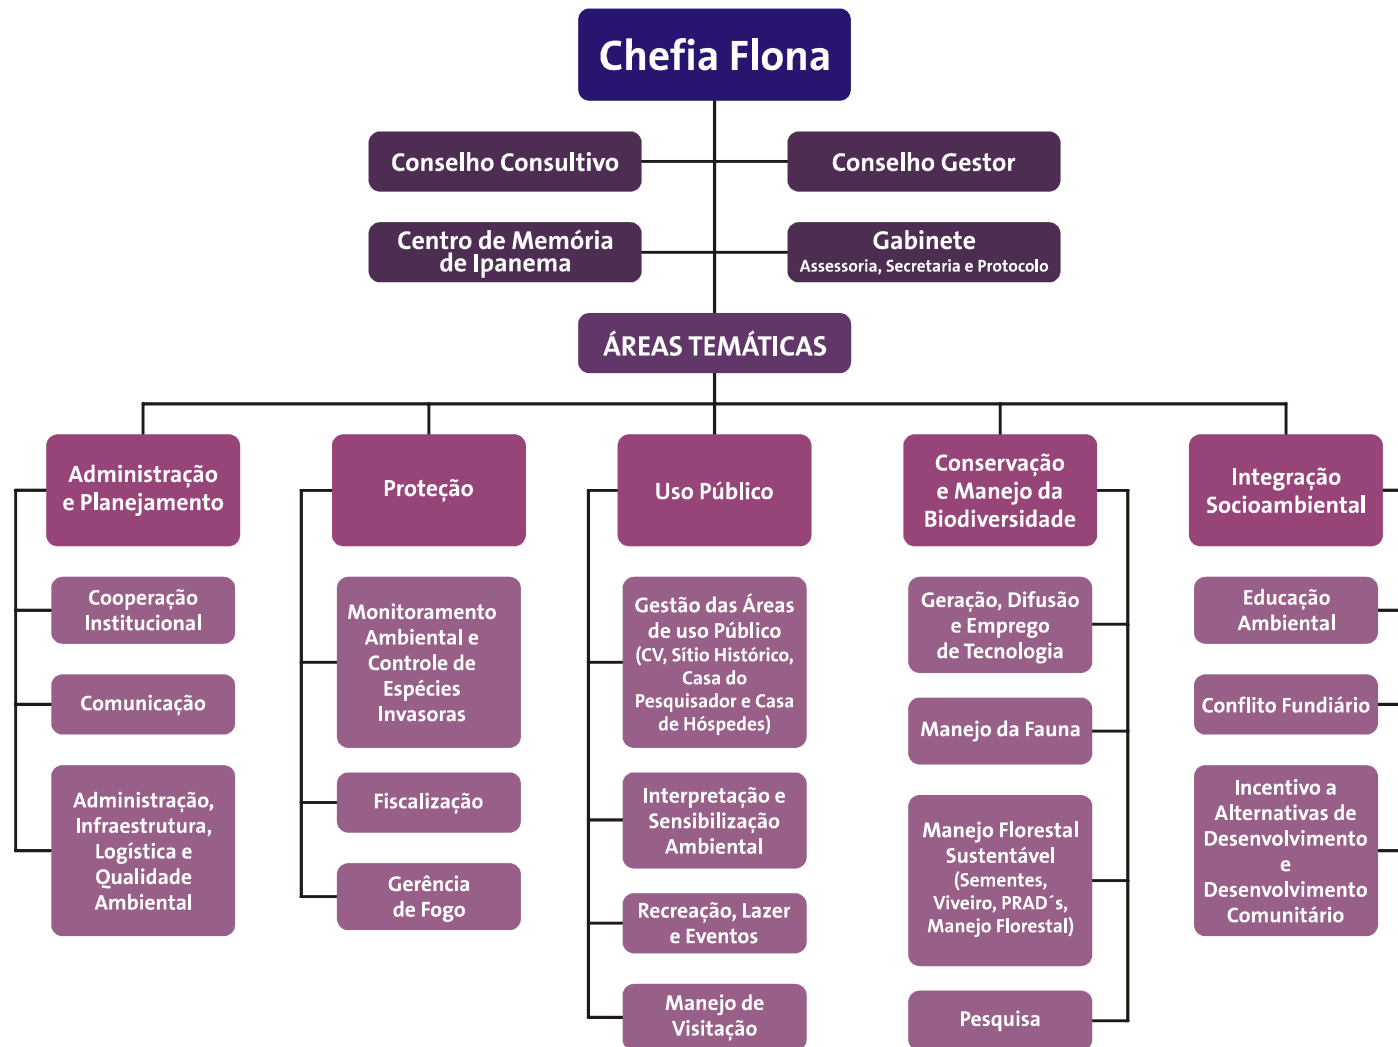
Chefia Flona

Conselho Consultivo

Conselho Gestor

Centro de Memória de Ipanema

Gabinete
Assessoria, Secretaria e Protocolo

ÁREAS TEMÁTICAS

Administração e Planejamento

Cooperação Institucional

Comunicação

Administração, Infraestrutura, Logística e Qualidade Ambiental

Proteção

Monitoramento Ambiental e Controle de Espécies Invasoras

Fiscalização

Gerência de Fogo

Uso Público

Gestão das Áreas de uso Público (CV, Sítio Histórico, Casa do Pesquisador e Casa de Hóspedes)

Interpretação e Sensibilização Ambiental

Recreação, Lazer e Eventos

Manejo de Visitação

Conservação e Manejo da Biodiversidade

Geração, Difusão e Emprego de Tecnologia

Manejo da Fauna

Manejo Florestal Sustentável (Sementes, Viveiro, PRAD´s, Manejo Florestal)

Pesquisa

Integração Socioambiental

Educação Ambiental

Conflito Fundiário

Incentivo a Alternativas de Desenvolvimento e Desenvolvimento Comunitário